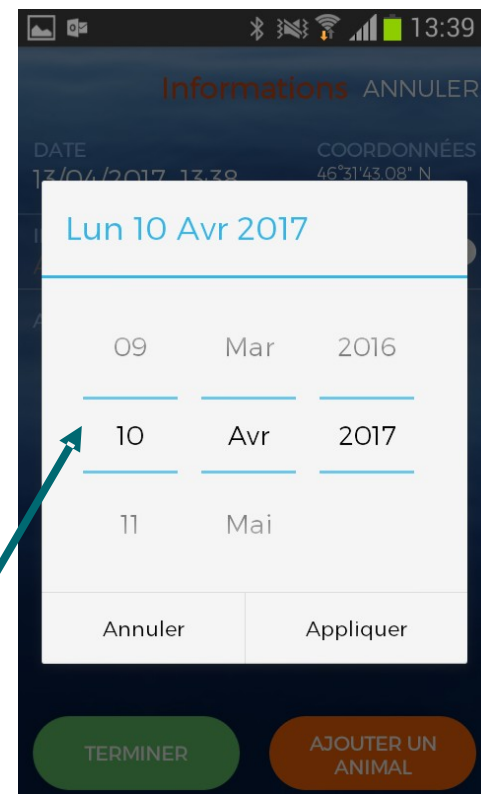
13:39

Informations ANNULER

DATE
13/04/2017 13:38

COORDONNÉES
46°31'43.08" N

Lun 10 Avr 2017

| 09 | Mar | 2016 |
|---|---|---|
| 10 | Avr | 2017 |
| 11 | Mai | |

Annuler Appliquer

TERMINER

AJOUTER UN ANIMAL